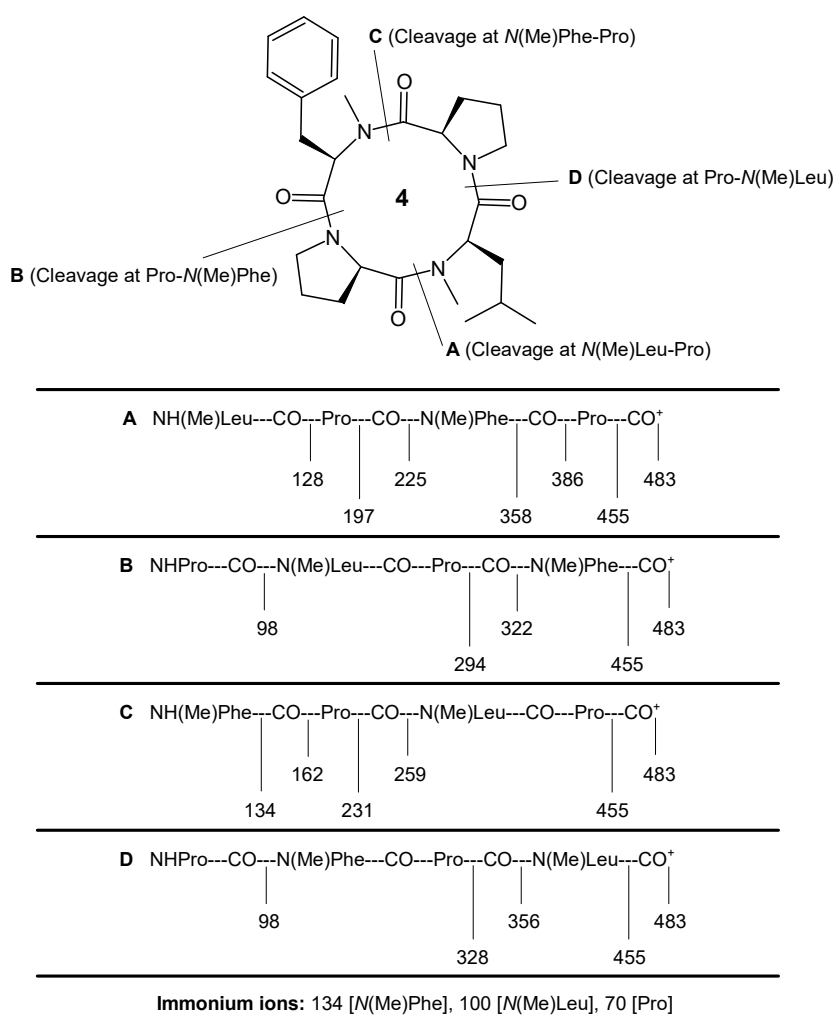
C (Cleavage at N(Me)Phe-Pro)

D (Cleavage at Pro-N(Me)Leu)

4

B (Cleavage at Pro-N(Me)Phe)

A (Cleavage at N(Me)Leu-Pro)

A NH(Me)Leu---CO---Pro---CO---N(Me)Phe---CO---Pro---CO$^+$

128 197 225 358 386 455 483

B NHPro---CO---N(Me)Leu---CO---Pro---CO---N(Me)Phe---CO$^+$

98 294 322 455 483

C NH(Me)Phe---CO---Pro---CO---N(Me)Leu---CO---Pro---CO$^+$

134 162 231 259 455 483

D NHPro---CO---N(Me)Phe---CO---Pro---CO---N(Me)Leu---CO$^+$

98 328 356 455 483

Immonium ions: 134 [N(Me)Phe], 100 [N(Me)Leu], 70 [Pro]